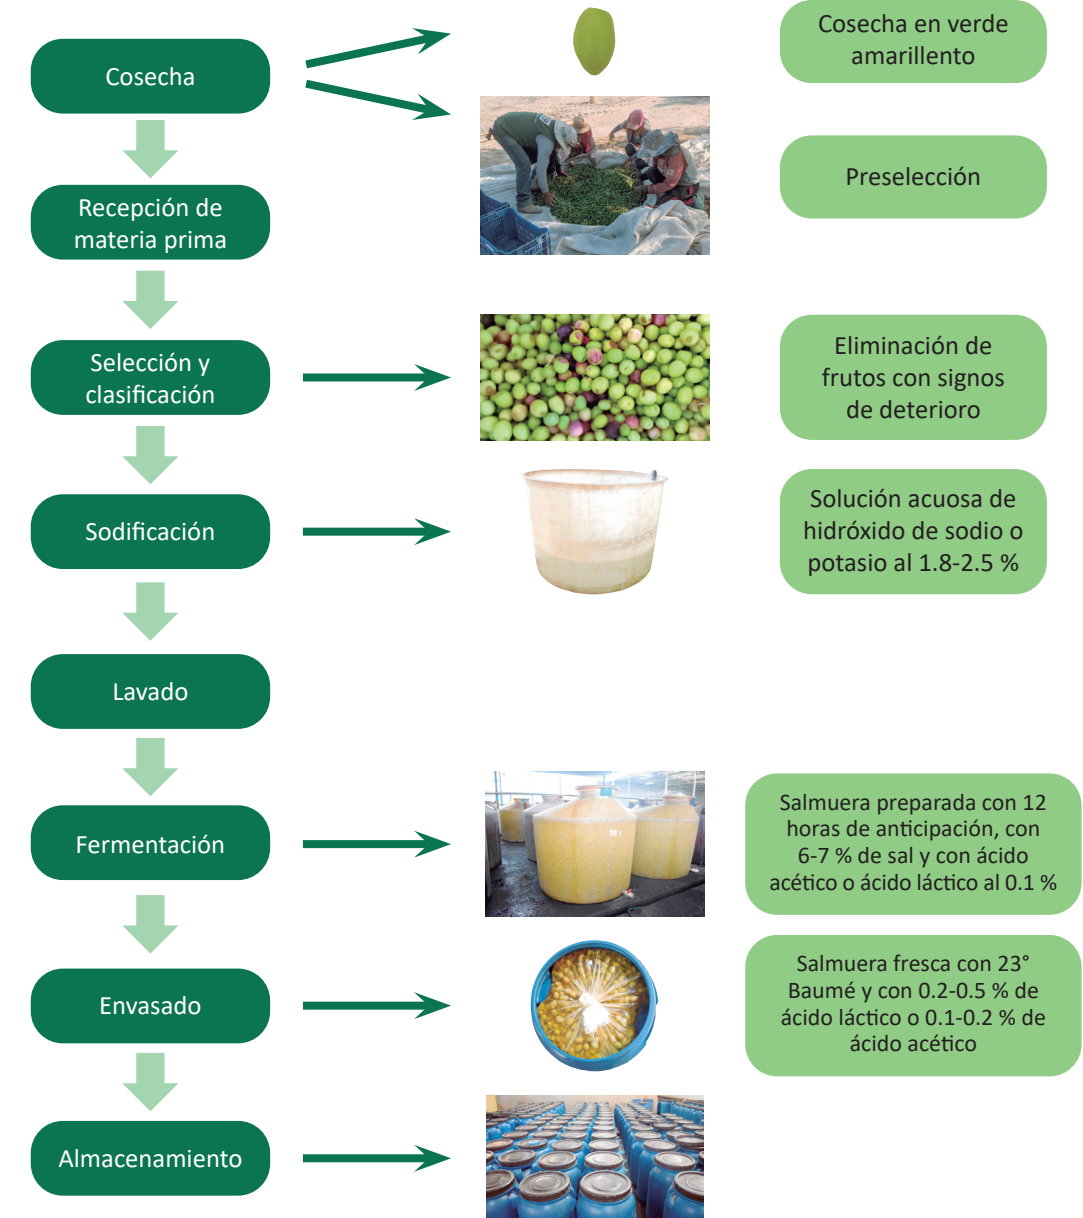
Cosecha

Cosecha en verde amarillento

Recepción de materia prima

Preselección

Selección y clasificación

Eliminación de frutos con signos de deterioro

Sodificación

Solución acuosa de hidróxido de sodio o potasio al 1.8-2.5 %

Lavado

Fermentación

Salmuera preparada con 12 horas de anticipación, con 6-7 % de sal y con ácido acético o ácido láctico al 0.1 %

Envasado

Salmuera fresca con 23° Baumé y con 0.2-0.5 % de ácido láctico o 0.1-0.2 % de ácido acético

Almacenamiento